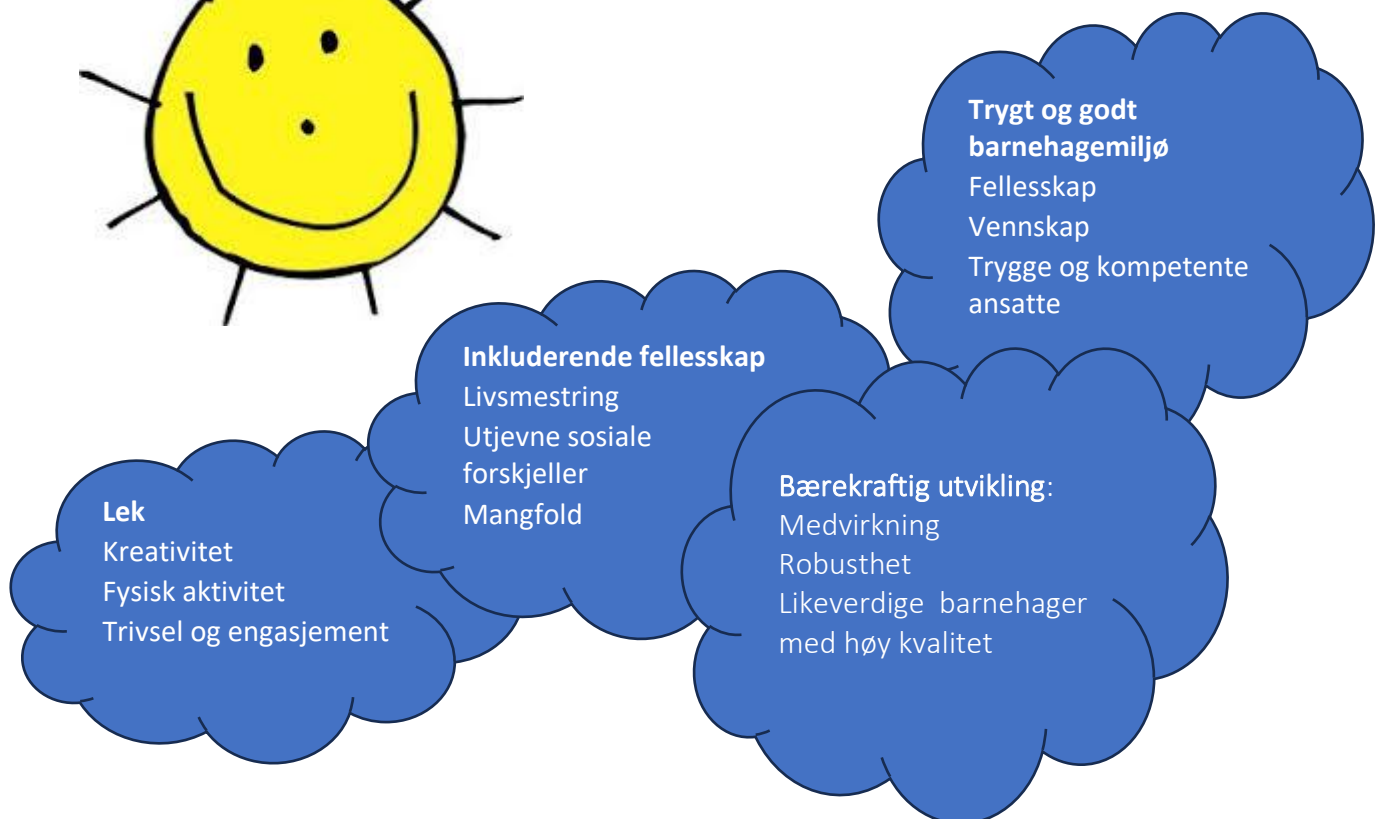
Trygt og godt barnehagemiljø
Fellesskap
Vennskap
Trygge og kompetente ansatte

Inkluderende fellesskap
Livsmestring
Utjevne sosiale forskjeller
Mangfold

Lek
Kreativitet
Fysisk aktivitet
Trivsel og engasjement

Bærekraftig utvikling:
Medvirkning
Robusthet
Likeverdige barnehager med høy kvalitet